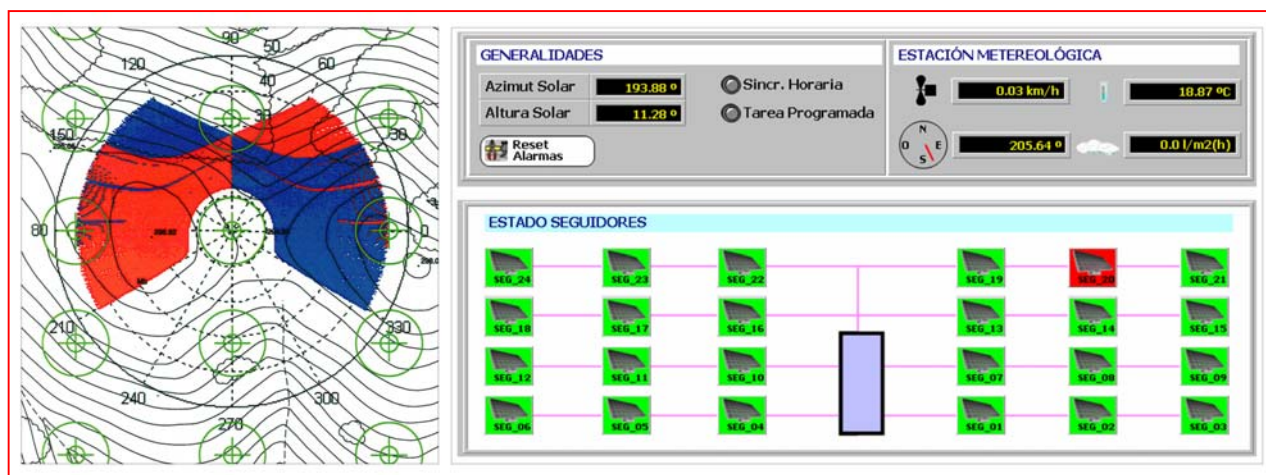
90
50
120
60
40
150
30
30
80
0
210
330
240
300
270

GENERALIDADES

Azimut Solar 193.88 º
Altura Solar 11.28 º
Sincr. Horaria
Tarea Programada
Reset Alarmas

ESTACIÓN METEREOLÓGICA

0.03 km/h
18.87 ºC
N
O E
S
205.64 º
0.0 l/m2(h)

ESTADO SEGUIDORES

SEG_24
SEG_23
SEG_22
SEG_19
SEG_20
SEG_21
SEG_18
SEG_17
SEG_16
SEG_13
SEG_14
SEG_15
SEG_12
SEG_11
SEG_10
SEG_07
SEG_08
SEG_09
SEG_06
SEG_05
SEG_04
SEG_01
SEG_02
SEG_03